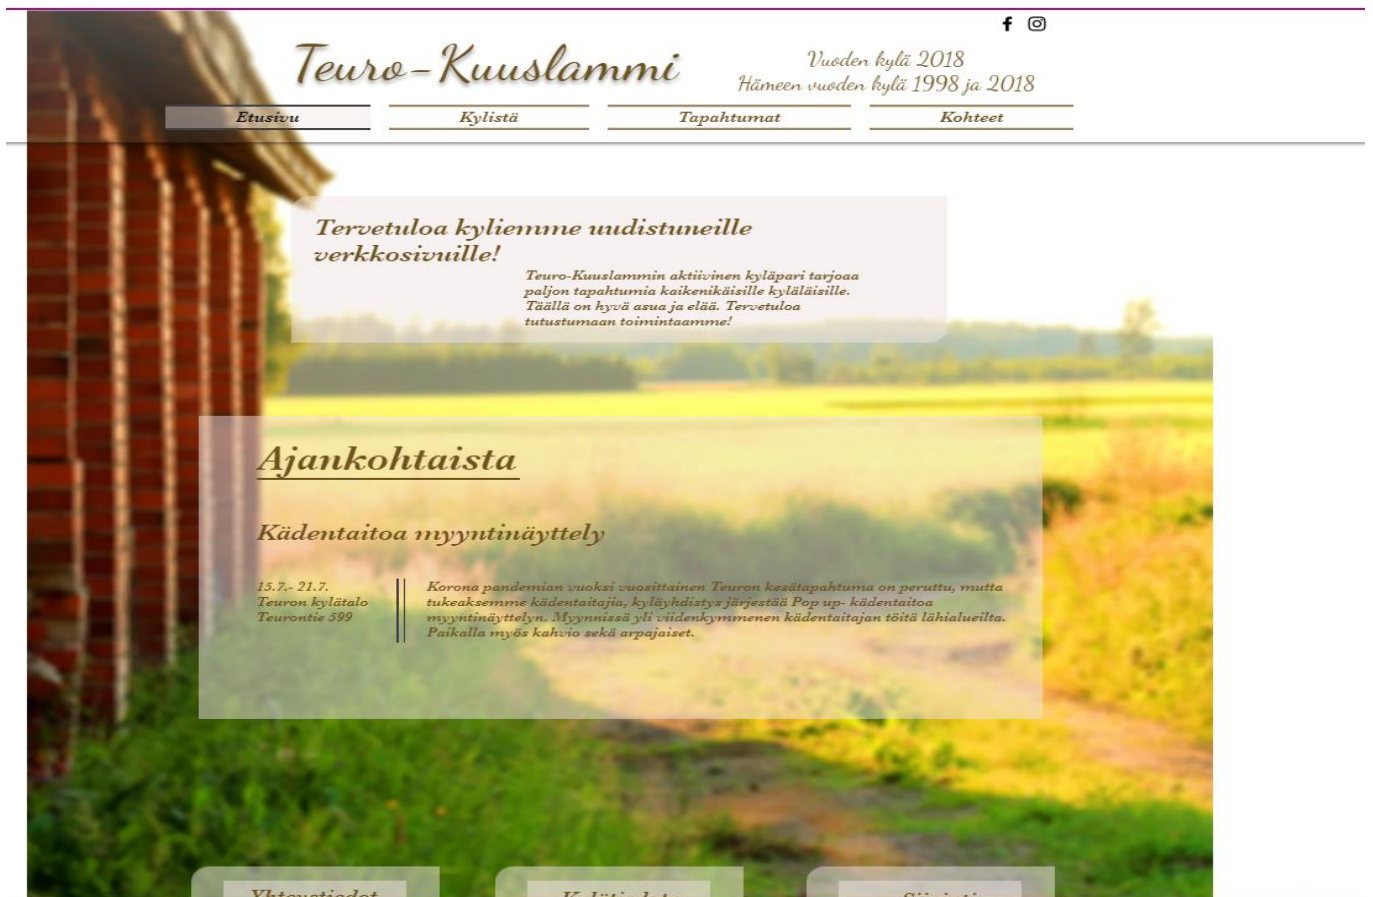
Teuro-Kuuslammi

Vuoden kylä 2018
Hämeen vuoden kylä 1998 ja 2018

Etusivu
Kylistä
Tapahtumat
Kohteet

Tervetuloa kyliemme uudistuneille verkkosivuille!

Teuro-Kuuslammin aktiivinen kyläpari tarjoaa paljon tapahtumia kaikenikäisille kyläläisille. Täällä on hyvä asua ja elää. Tervetuloa tutustumaan toimintaamme!

Ajankohtaista

Kädentaitoa myyntinäyttely

15.7.- 21.7.
Teuron kylätalo
Teurontie 399

Korona pandemian vuoksi vuosittainen Teuron kesätapahtuma on peruttu, mutta tukeaksemme kädentaitajia, kyläyhdistys järjestää Pop up- kädentaitoa myyntinäyttelyn. Myynnissä yli viidenkymmenen kädentaitajan töitä lähialueilta. Paikalla myös kahvio sekä arpajaiset.

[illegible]
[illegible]
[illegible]